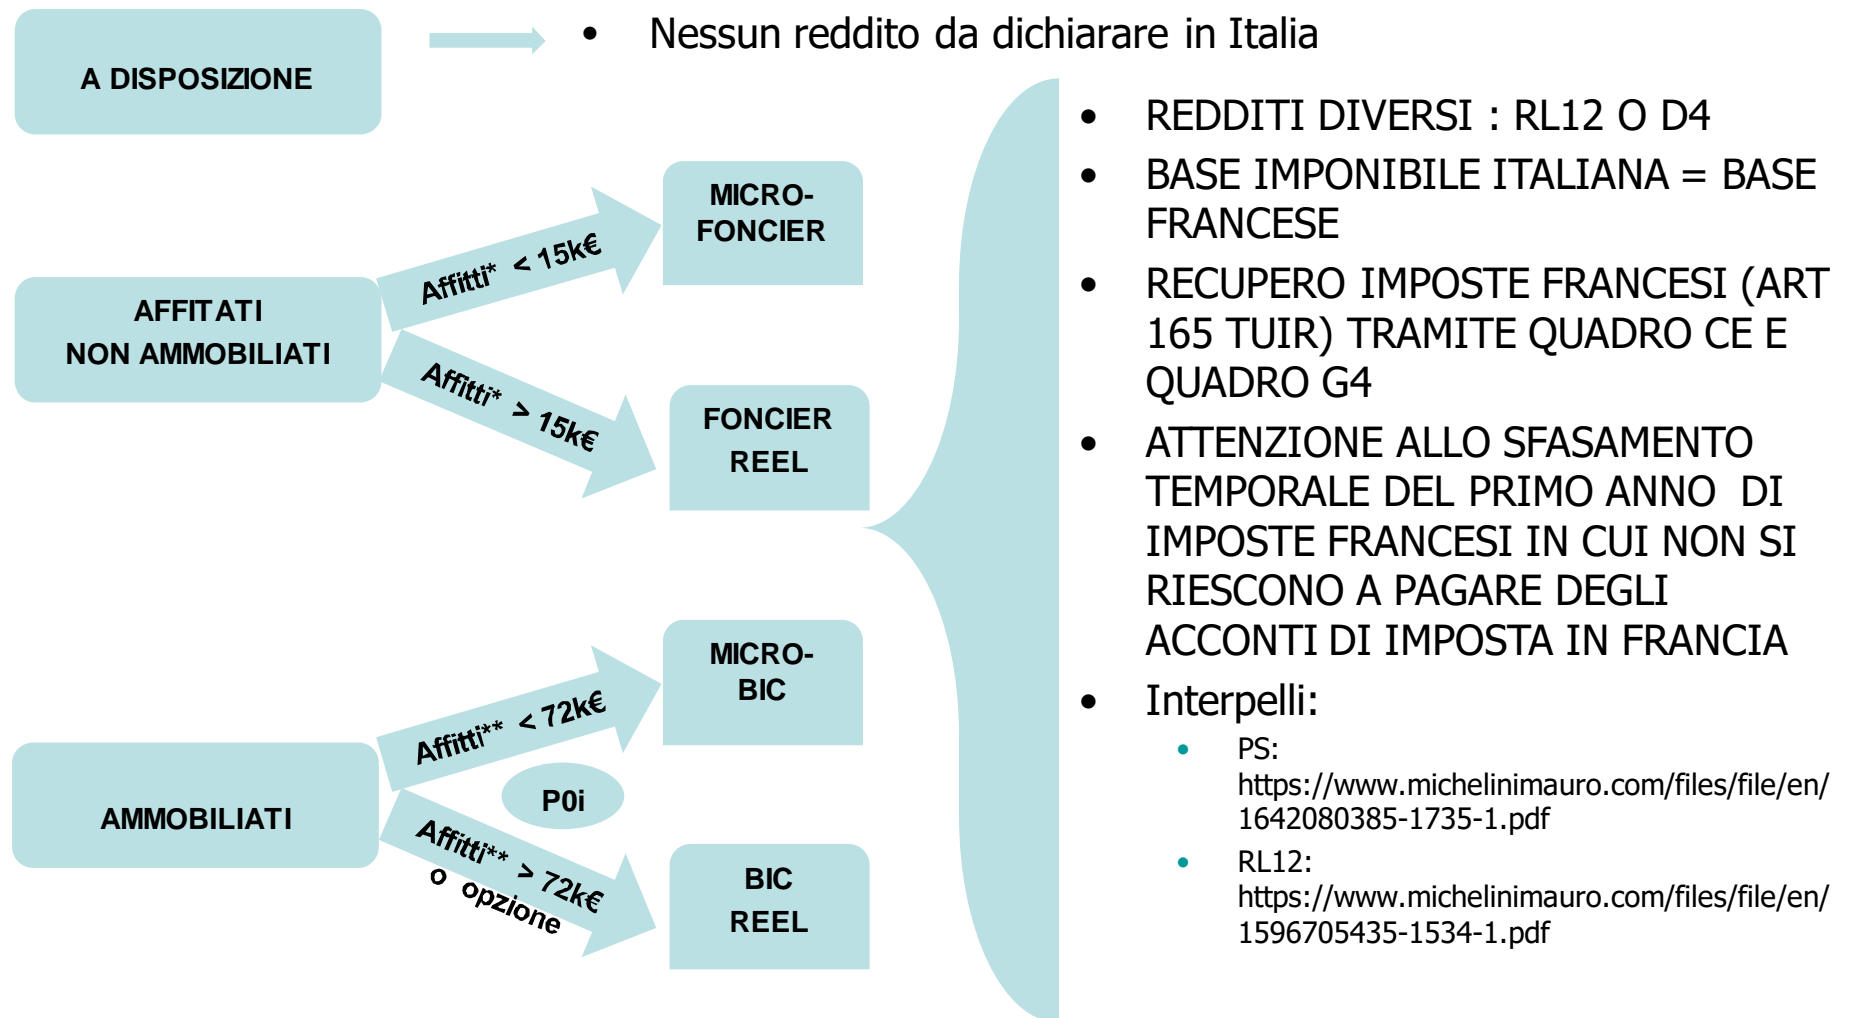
A DISPOSIZIONE

• Nessun reddito da dichiarare in Italia

AFFITATI NON AMMOBILIATI

Affitti* < 15k€

MICRO-FONCIER

Affitti* > 15k€

FONCIER REEL

AMMOBILIATI

Affitti** < 72k€

MICRO-BIC

P0i

Affitti** > 72k€ o opzione

BIC REEL

• REDDITI DIVERSI : RL12 O D4
• BASE IMPONIBILE ITALIANA = BASE FRANCESE
• RECUPERO IMPOSTE FRANCESI (ART 165 TUIR) TRAMITE QUADRO CE E QUADRO G4
• ATTENZIONE ALLO SFASAMENTO TEMPORALE DEL PRIMO ANNO DI IMPOSTE FRANCESI IN CUI NON SI RIESCONO A PAGARE DEGLI ACCONTI DI IMPOSTA IN FRANCIA
• Interpelli:
  • PS: https://www.michelinimauro.com/files/file/en/1642080385-1735-1.pdf
  • RL12: https://www.michelinimauro.com/files/file/en/1596705435-1534-1.pdf